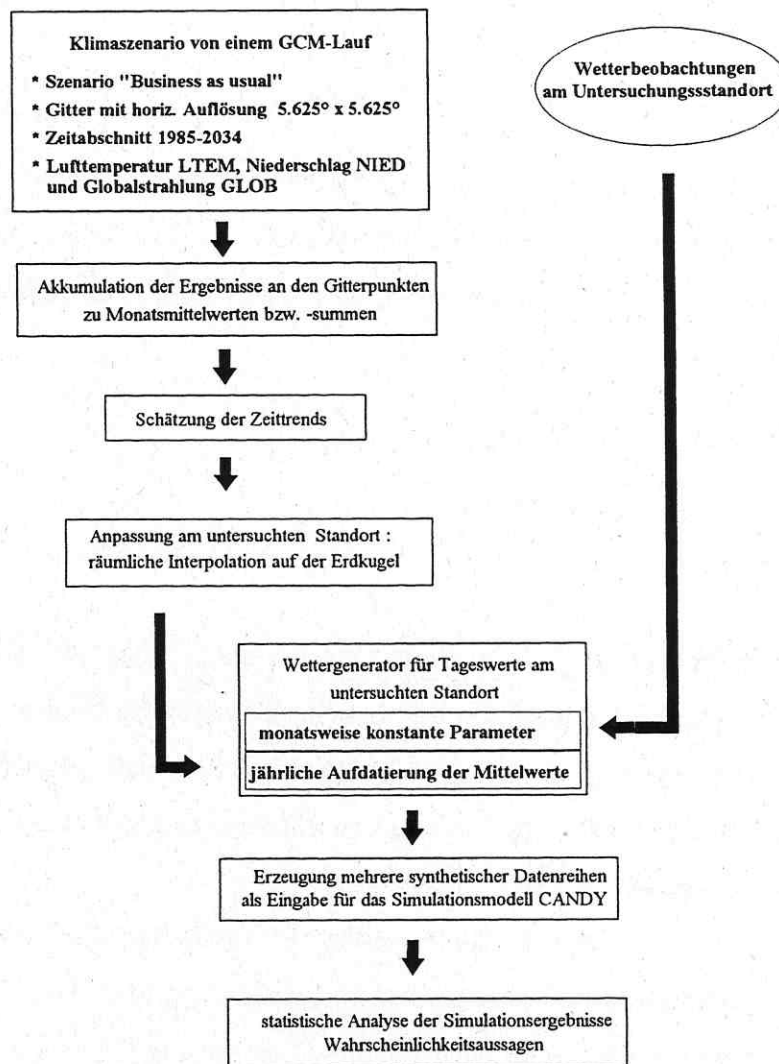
Klimaszenario von einem GCM-Lauf

* Szenario "Business as usual"

* Gitter mit horiz. Auflösung 5.625° x 5.625°

* Zeitabschnitt 1985-2034

* Lufttemperatur LTEM, Niederschlag NIED und Globalstrahlung GLOB

Wetterbeobachtungen am Untersuchungssstandort

Akkumulation der Ergebnisse an den Gitterpunkten zu Monatsmittelwerten bzw. -summen

Schätzung der Zeittrends

Anpassung am untersuchten Standort : räumliche Interpolation auf der Erdkugel

Wettergenerator für Tageswerte am untersuchten Standort

monatsweise konstante Parameter

jährliche Aufdatierung der Mittelwerte

Erzeugung mehrere synthetischer Datenreihen als Eingabe für das Simulationsmodell CANDY

statistische Analyse der Simulationsergebnisse Wahrscheinlichkeitsaussagen